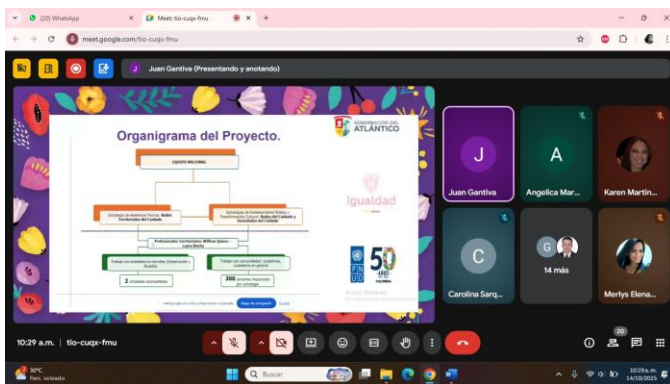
(20) WhatsApp
Meet: tio-cuqx-fmu
meet.google.com/tio-cuqx-fmu
Juan Gantiva (Presentando y anotando)

Organigrama del Proyecto.
GOBERNACIÓN DEL ATLÁNTICO
EQUIPO NACIONAL
Estrategia de Asistencia Técnica: Redes Territoriales del Cuidado
Estrategia de Fortalecimiento Político y Transformación Cultural: Redes del Cuidado y Sociedades del Cuidado
Profesionales Territoriales: Wilkas Quiroz · Laura Rocha
Trabaja con entidades territoriales (Gobernación y Alcaldía)
2 entidades acompañadas
Trabaja con comunidades, cuidadoras, cuidadoras en general
300 personas impactadas por estrategia
Igualdad
PNUD
50 AÑOS
Siga de navegación

Juan Gantiva
Angelica Mar...
Karen Martin...
Carolina Sarq...
14 más
Merlys Elena...

10:29 a.m. | tio-cuqx-fmu
20
30°C
Parc. soleado
Buscar
10:29 a.m.
14/10/2025